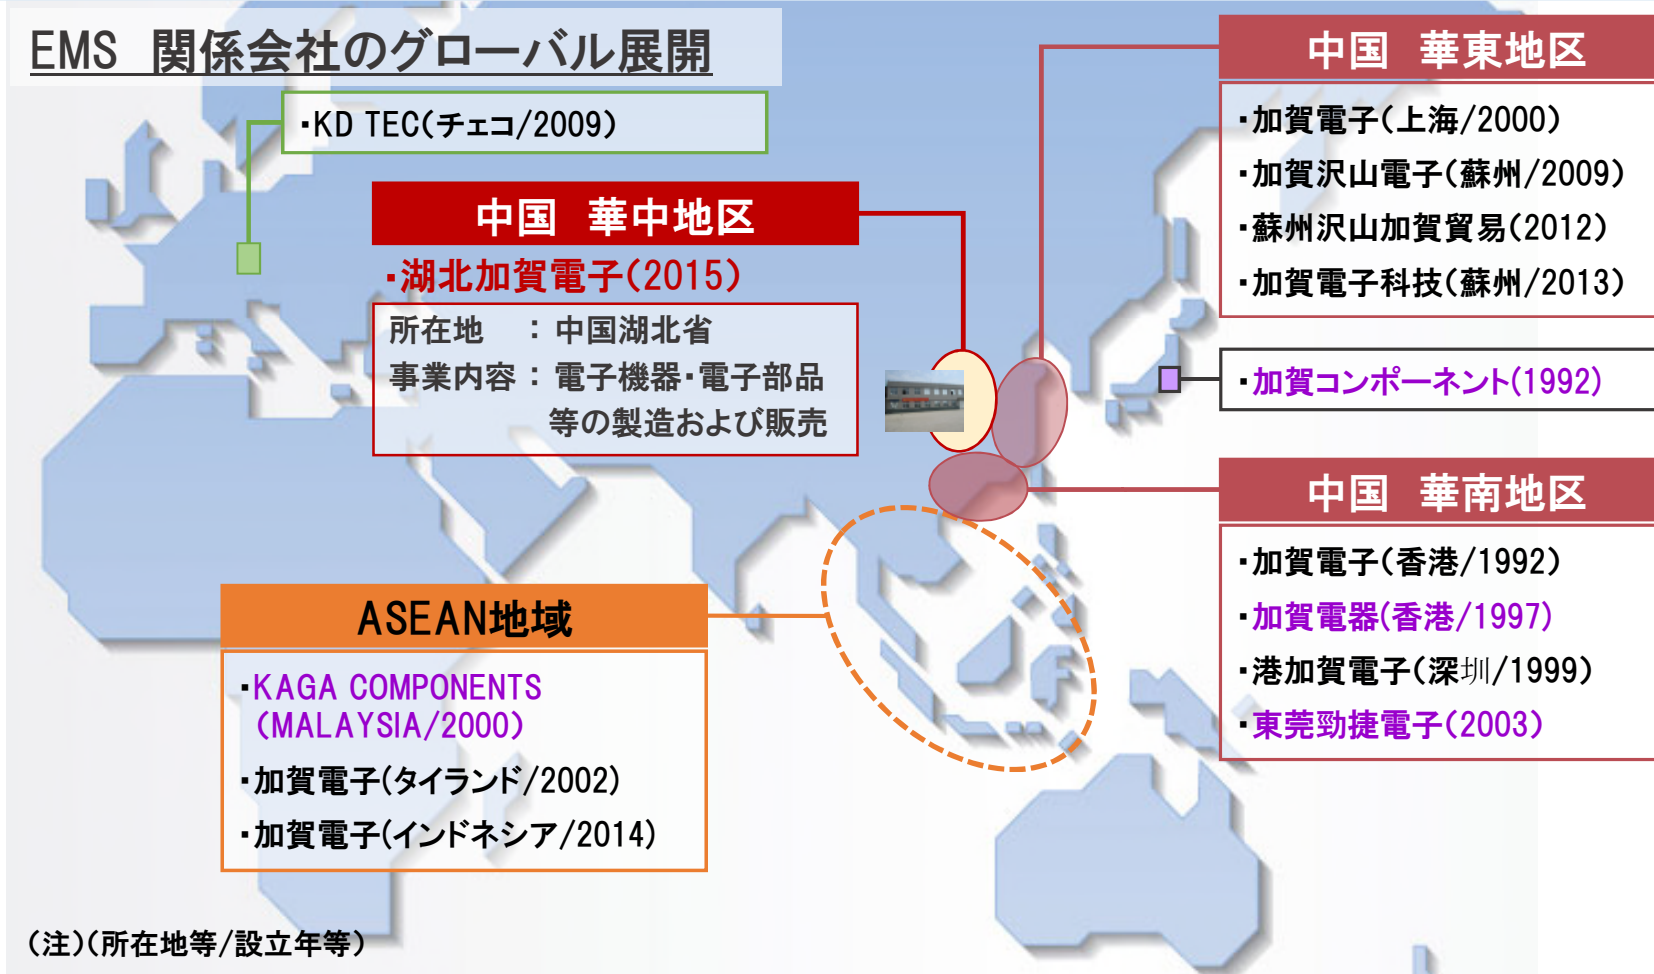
EMS 関係会社のグローバル展開

・KD TEC(チェコ/2009)

中国 華中地区

・湖北加賀電子(2015)

所在地 : 中国湖北省
事業内容 : 電子機器・電子部品等の製造および販売

中国 華東地区

・加賀電子(上海/2000)
・加賀沢山電子(蘇州/2009)
・蘇州沢山加賀貿易(2012)
・加賀電子科技(蘇州/2013)

・加賀コンポーネント(1992)

中国 華南地区

・加賀電子(香港/1992)
・加賀電器(香港/1997)
・港加賀電子(深圳/1999)
・東莞勁捷電子(2003)

ASEAN地域

・KAGA COMPONENTS (MALAYSIA/2000)
・加賀電子(タイランド/2002)
・加賀電子(インドネシア/2014)

(注)(所在地等/設立年等)